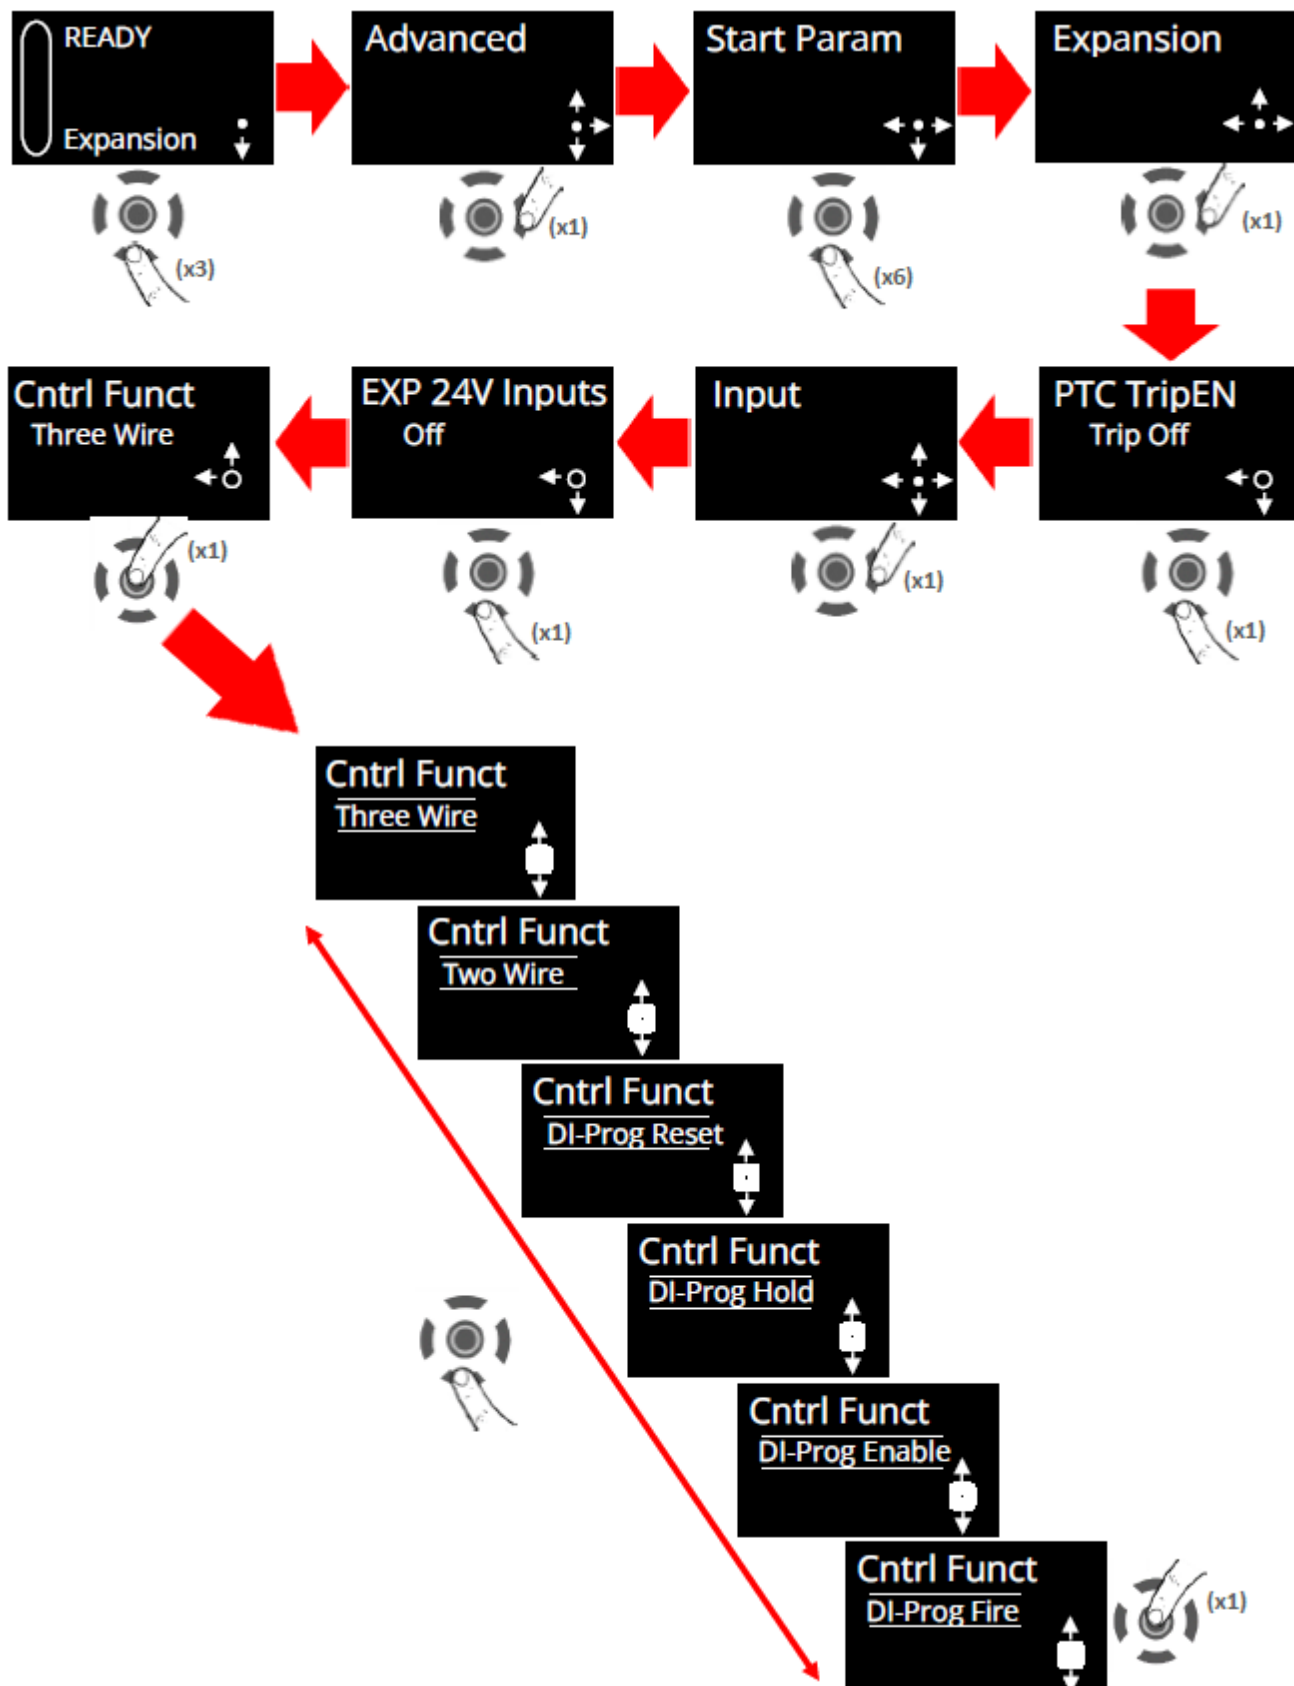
READY
Expansion

(x3)

Advanced

(x1)

Start Param

(x6)

Expansion

(x1)

PTC TripEN
Trip Off

(x1)

Input

(x1)

EXP 24V Inputs
Off

(x1)

Cntrl Funct
Three Wire

(x1)

Cntrl Funct
Three Wire

Cntrl Funct
Two Wire

Cntrl Funct
DI-Prog Reset

Cntrl Funct
DI-Prog Hold

Cntrl Funct
DI-Prog Enable

Cntrl Funct
DI-Prog Fire

(x1)